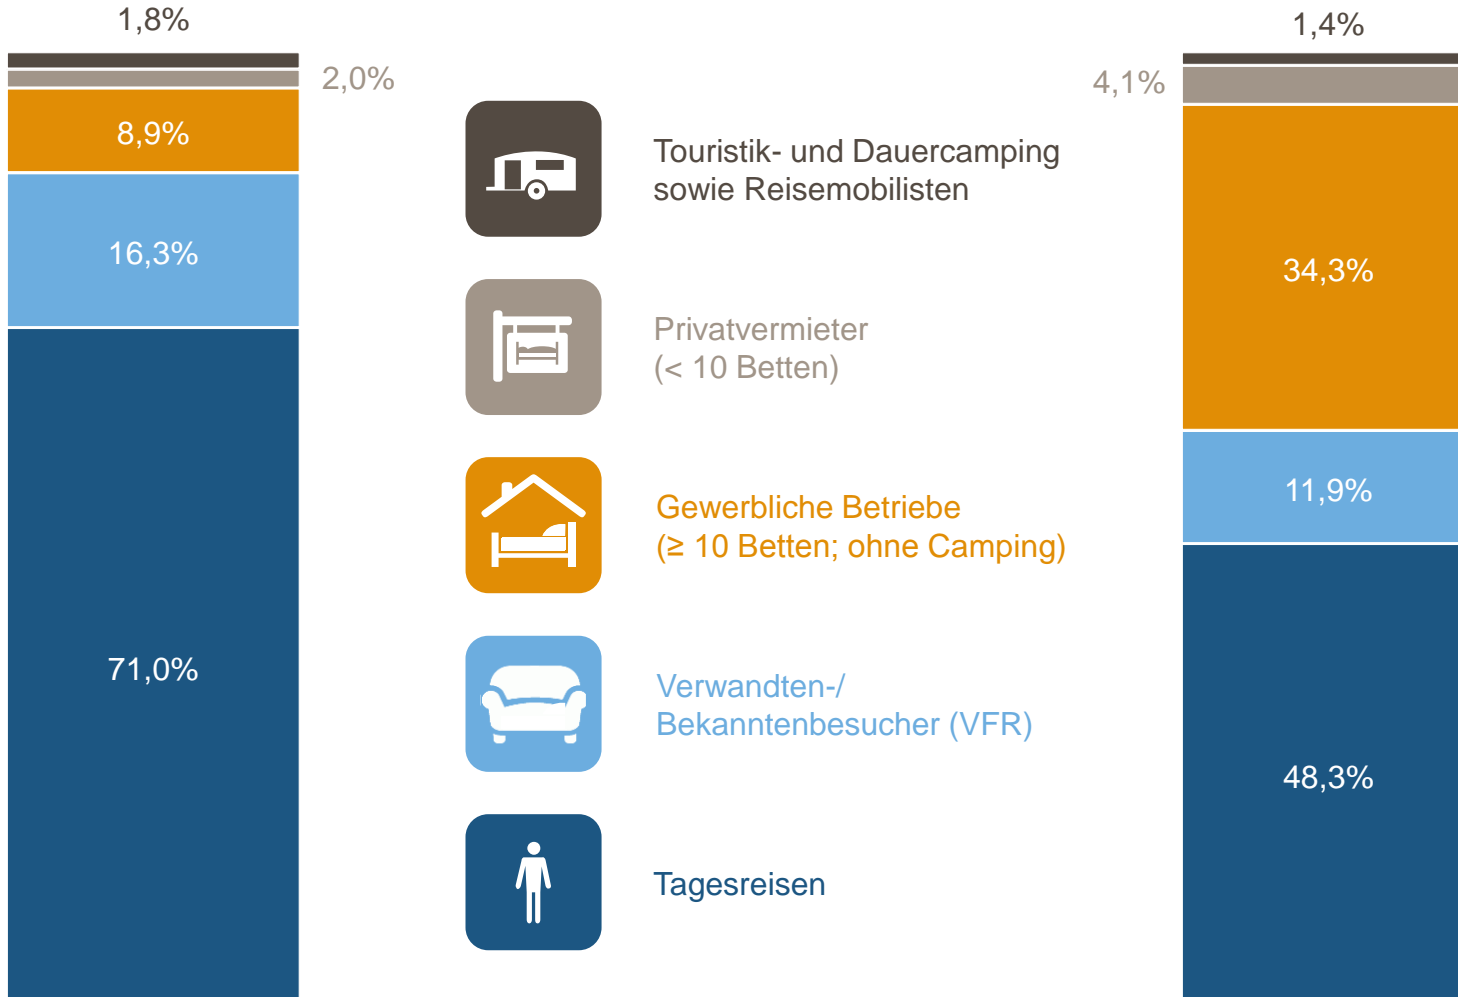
1,8%

2,0%

8,9%

16,3%

71,0%

Touristik- und Dauercamping sowie Reisemobilisten

Privatvermieter (< 10 Betten)

Gewerbliche Betriebe ($\geq$ 10 Betten; ohne Camping)

Verwandten-/ Bekanntenbesucher (VFR)

Tagesreisen

1,4%

4,1%

34,3%

11,9%

48,3%